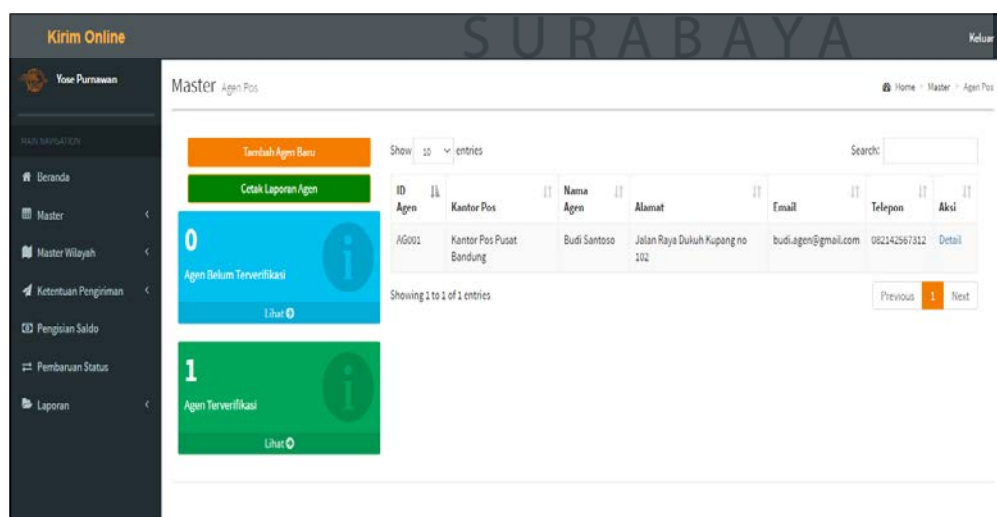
Kirim Online

SURABAYA

Keluar

Yose Purnawan

Master Agen Pos

Home > Master > Agen Pos

MAIN NAVIGATION

Beranda

Master

Master Wilayah

Ketentuan Pengiriman

Pengisian Saldo

Pembaruan Status

Laporan

Tambah Agen Baru

Cetak Laporan Agen

0

Agen Belum Terverifikasi

Lihat

1

Agen Terverifikasi

Lihat

Show 10 entries

Search:

| ID Agen | Kantor Pos | Nama Agen | Alamat | Email | Telepon | Aksi |
|---|---|---|---|---|---|---|
| AG001 | Kantor Pos Pusat Bandung | Budi Santoso | Jalan Raya Dukuh Kupang no 102 | budi.agen@gmail.com | 082142567312 | Detail |

Showing 1 to 1 of 1 entries

Previous 1 Next